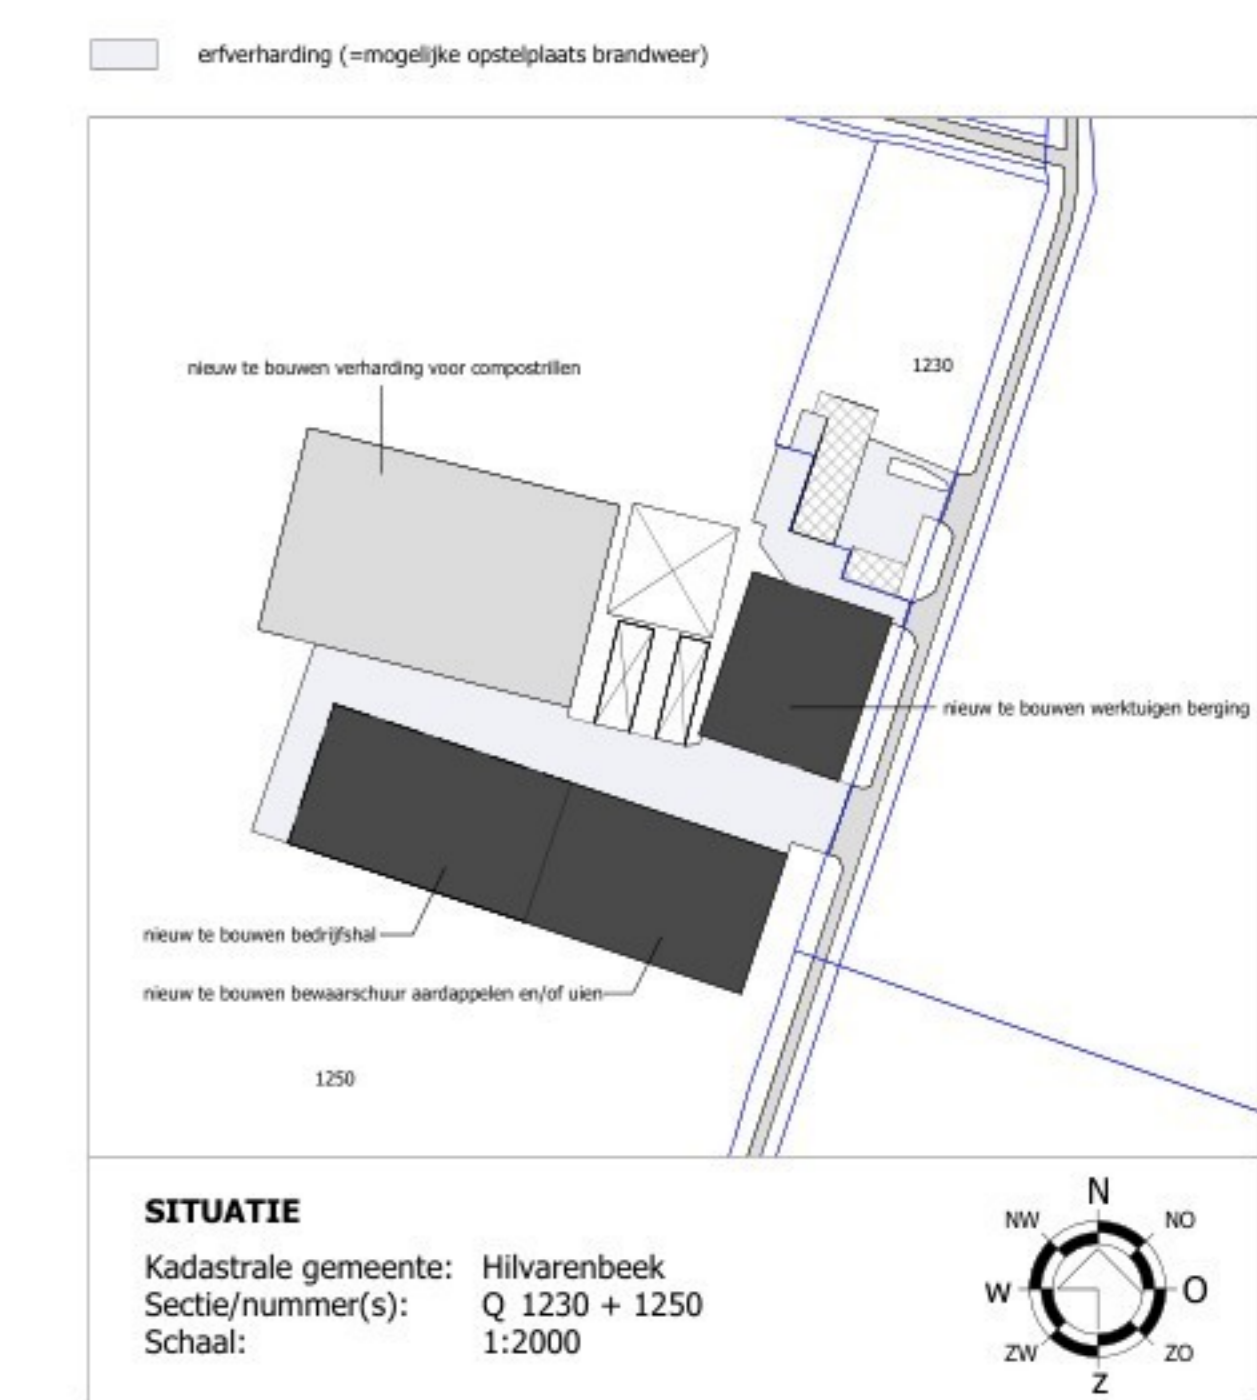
erfverharding (=mogelijke opstelplaats brandweer)

nieuw te bouwen verharding voor compostrillen

1230

nieuw te bouwen werktuigen berging

nieuw te bouwen bedrijfshal

nieuw te bouwen bewaarschuur aardappelen en/of uien

1250

SITUATIE

| | |
|---|---|
| Kadastrale gemeente: | Hilvarenbeek |
| Sectie/nummer(s): | Q 1230 + 1250 |
| Schaal: | 1:2000 |

N
NW
NO
W
O
ZW
ZO
Z